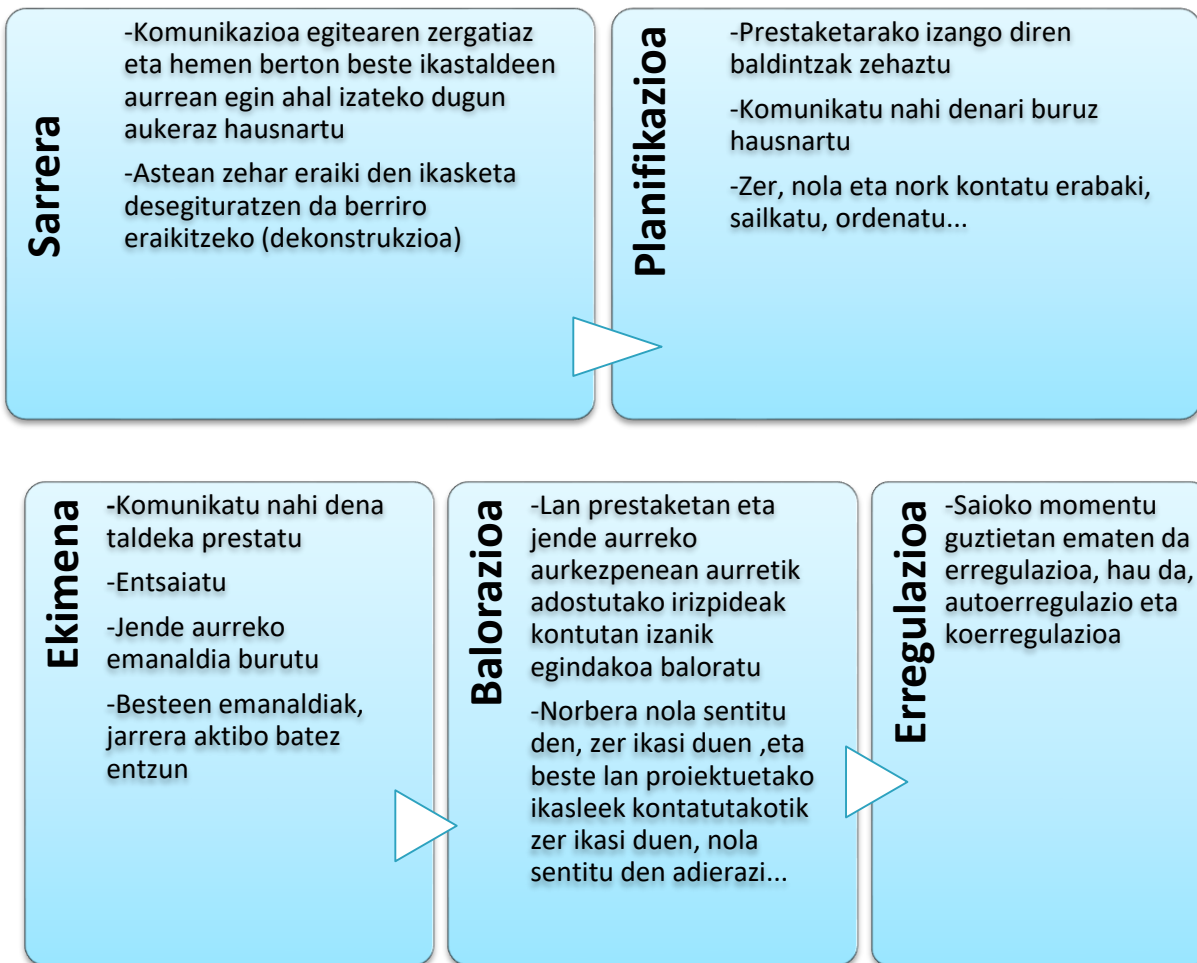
Sarrera

-Komunikazioa egitearen zergatiaz eta hemen berton beste ikastaldeen aurrean egin ahal izateko dugun aukeraz hausnartu

-Astean zehar eraiki den ikasketa desegituratzen da berriro eraikitzeko (dekonstrukzioa)

Planifikazioa

-Prestaketarako izango diren baldintzak zehaztu

-Komunikatu nahi denari buruz hausnartu

-Zer, nola eta nork kontatu erabaki, sailkatu, ordenatu...

Ekimena

-Komunikatu nahi dena taldeka prestatu

-Entsaiatu

-Jende aurreko emanaldia burutu

-Besteen emanaldiak, jarrera aktibo batez entzun

Balorazioa

-Lan prestaketan eta jende aurreko aurkezpenean aurretik adostutako irizpideak kontutan izanik egindakoa baloratu

-Norbera nola sentitu den, zer ikasi duen ,eta beste lan proiektuetako ikasleek kontatutakotik zer ikasi duen, nola sentitu den adierazi...

Erregulazioa

-Saioko momentu guztietan ematen da erregulazioa, hau da, autoerregulazio eta koerregulazioa